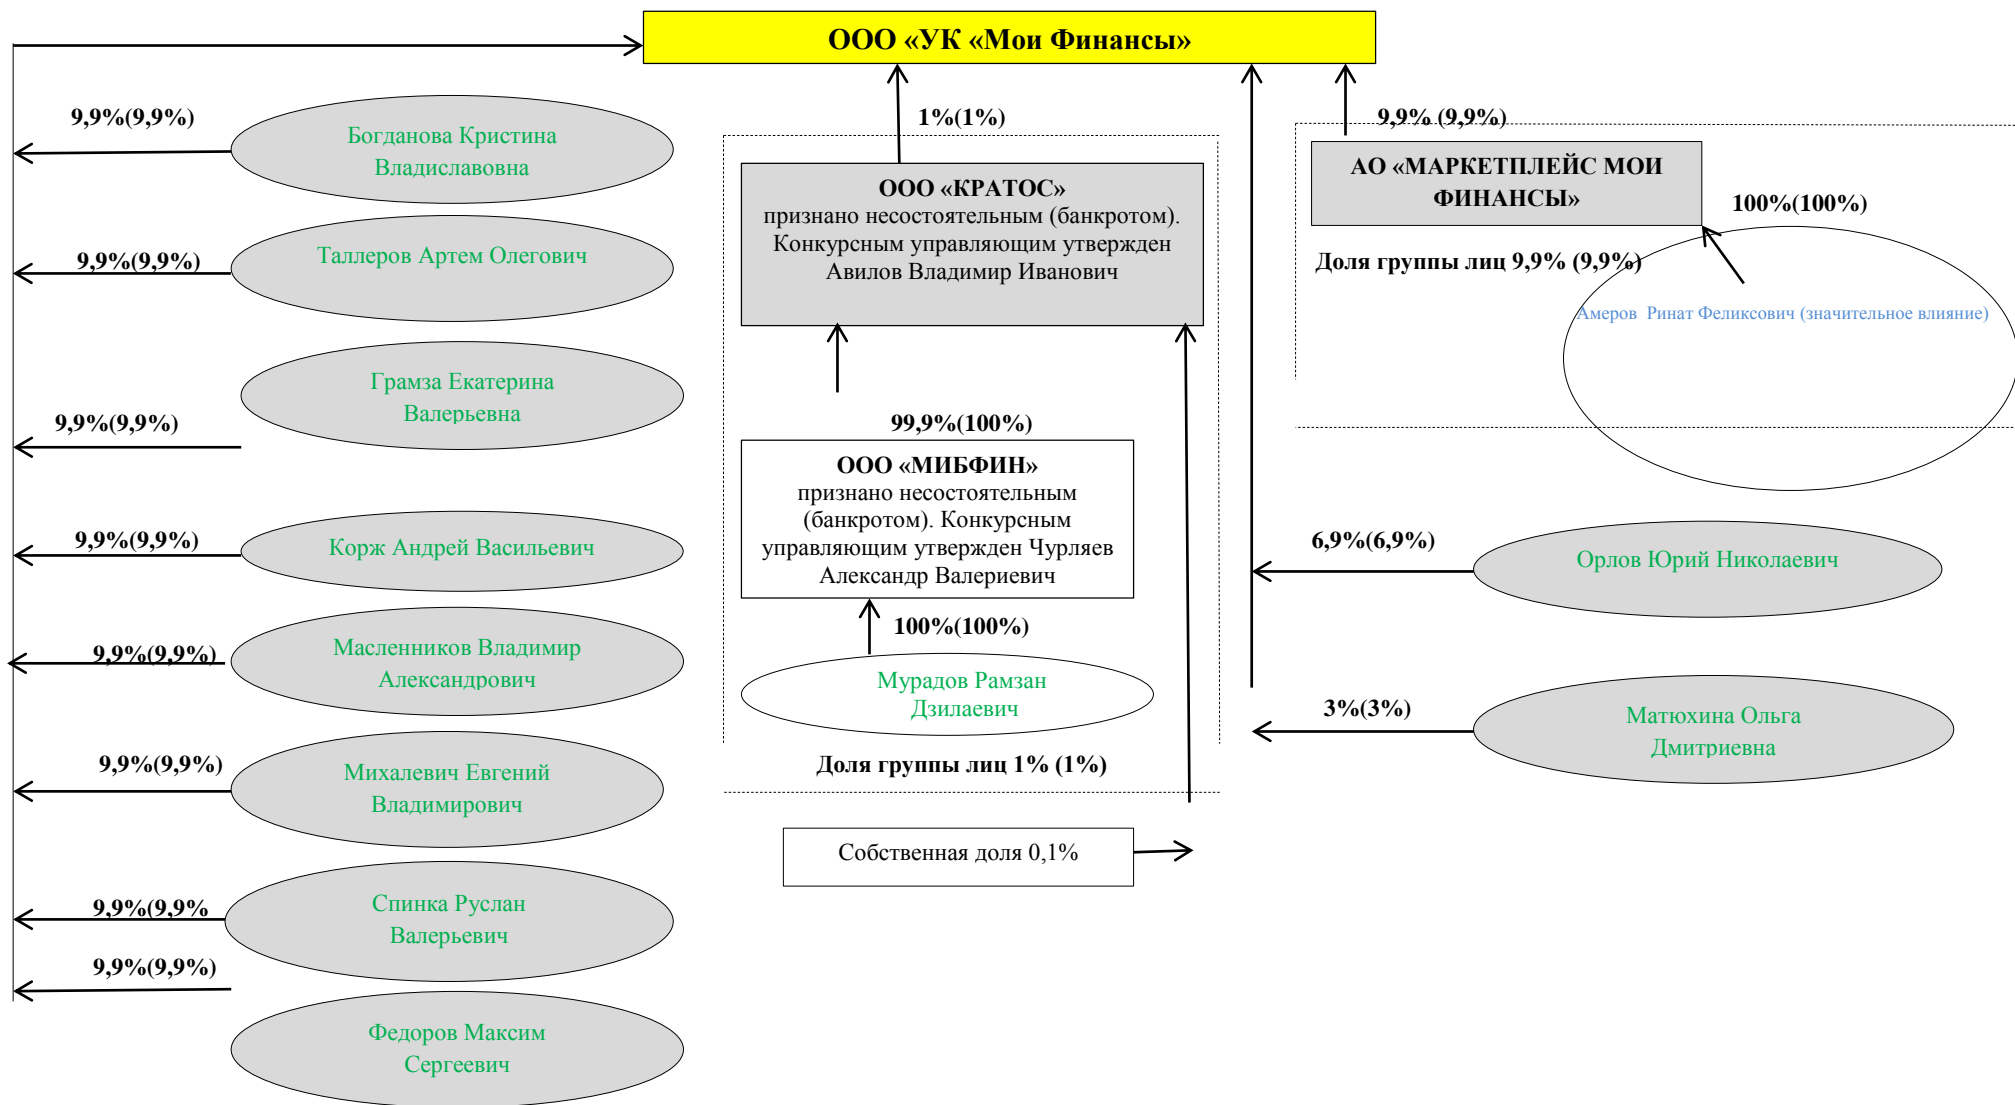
ООО «УК «Мои Финансы»

9,9%(9,9%)
Богданова Кристина Владиславовна

9,9%(9,9%)
Таллеров Артем Олегович

Грамза Екатерина Валерьевна
9,9%(9,9%)

9,9%(9,9%)
Корж Андрей Васильевич

9,9%(9,9%)
Масленников Владимир Александрович

9,9%(9,9%)
Михалевич Евгений Владимирович

9,9%(9,9%
Спинка Руслан Валерьевич

9,9%(9,9%)
Федоров Максим Сергеевич

1%(1%)
ООО «КРАТОС»
признано несостоятельным (банкротом). Конкурсным управляющим утвержден Авилов Владимир Иванович

99,9%(100%)
ООО «МИБФИН»
признано несостоятельным (банкротом). Конкурсным управляющим утвержден Чурляев Александр Валериевич

100%(100%)
Мурадов Рамзан Дзилаевич

Доля группы лиц 1% (1%)

Собственная доля 0,1%

9,9% (9,9%)
АО «МАРКЕТПЛЕЙС МОИ ФИНАНСЫ»
100%(100%)
Доля группы лиц 9,9% (9,9%)
Амеров Ринат Феликсович (значительное влияние)

6,9%(6,9%)
Орлов Юрий Николаевич

3%(3%)
Матюхина Ольга Дмитриевна